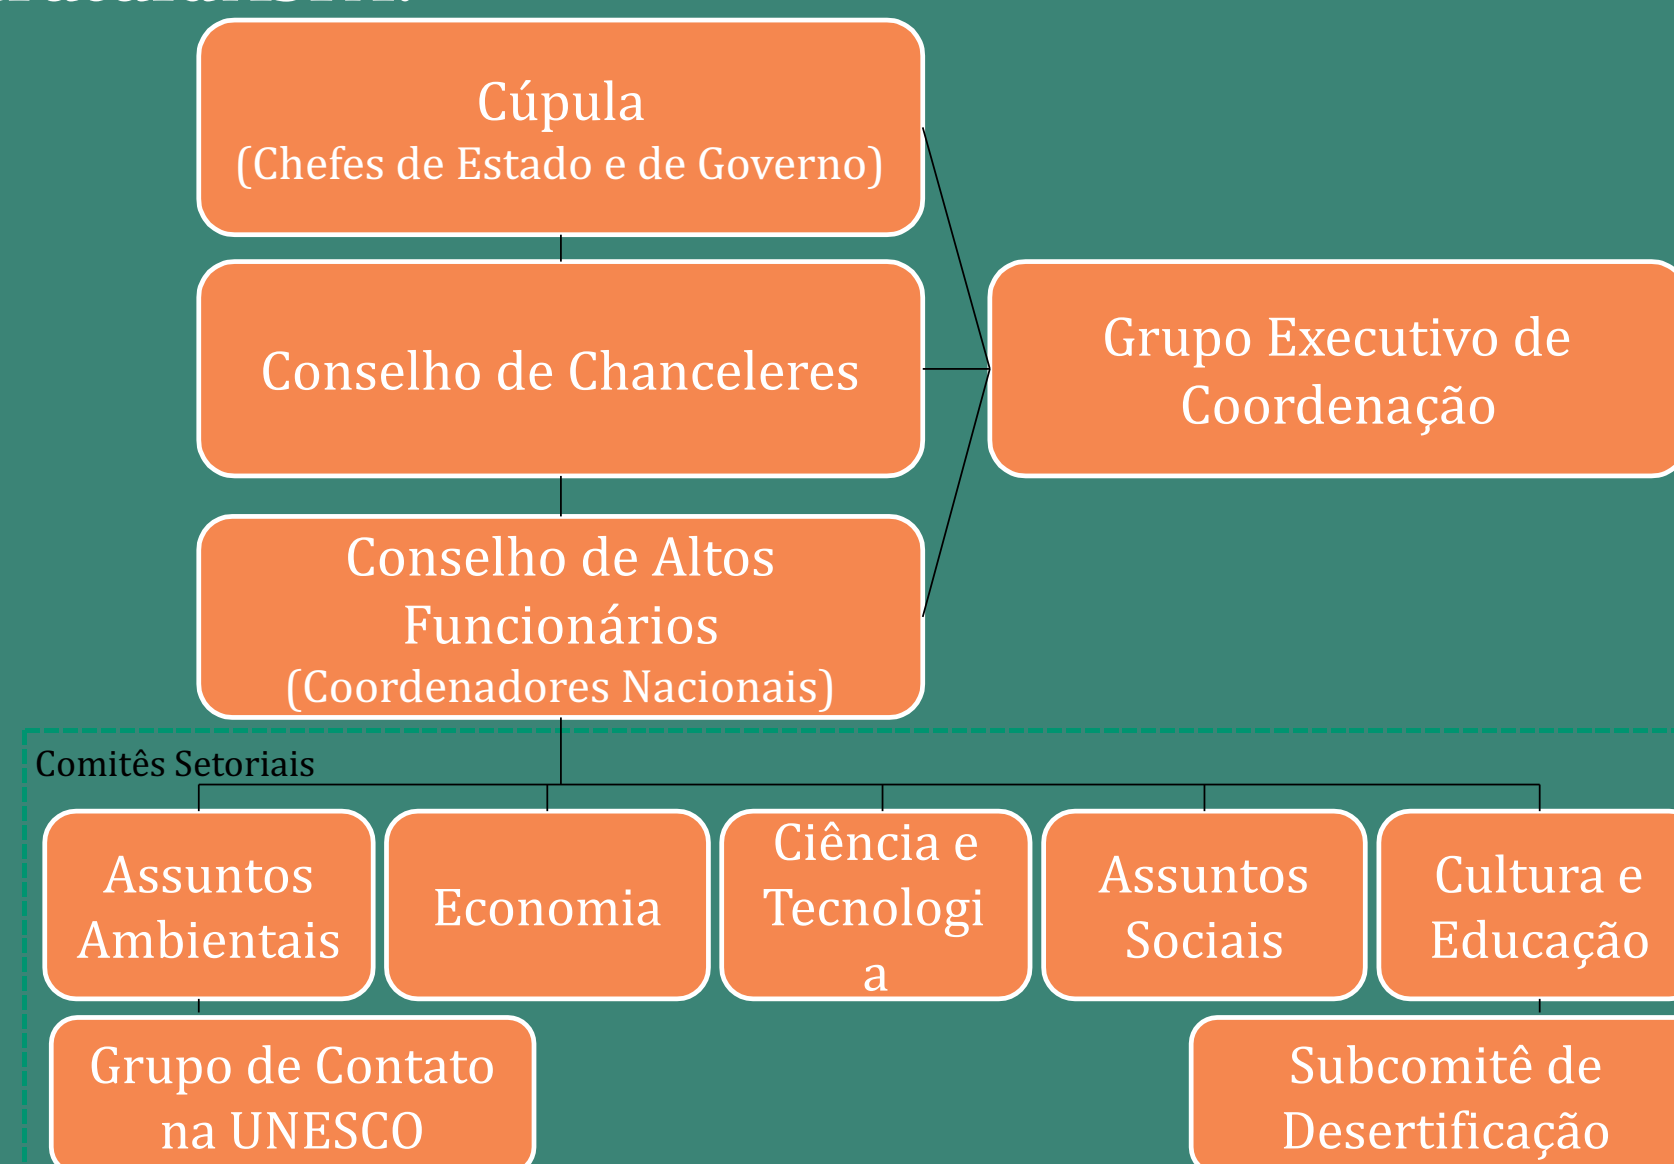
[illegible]

Cúpula
(Chefes de Estado e de Governo)

Conselho de Chanceleres

Conselho de Altos Funcionários
(Coordenadores Nacionais)

Grupo Executivo de Coordenação

Comitês Setoriais

Assuntos Ambientais

Economia

Ciência e Tecnologi a

Assuntos Sociais

Cultura e Educação

Grupo de Contato na UNESCO

Subcomitê de Desertificação